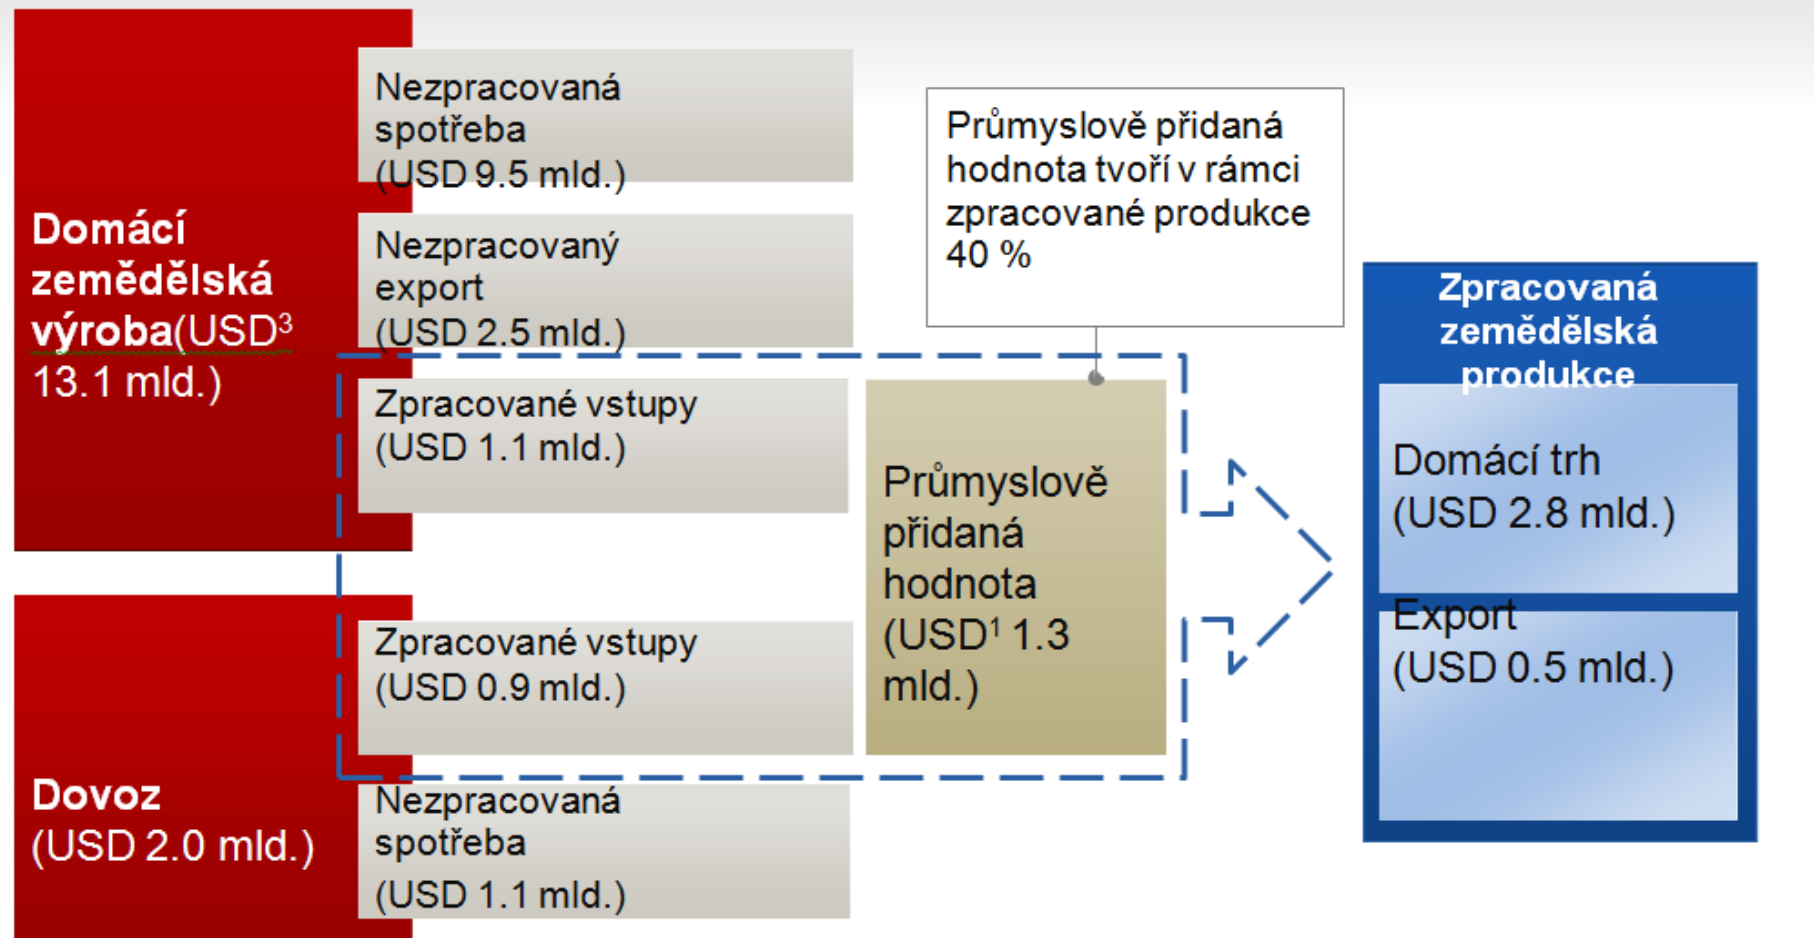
Domácí zemědělská výroba(USD$^3$ 13.1 mld.)

Nezpracovaná spotřeba (USD 9.5 mld.)

Nezpracovaný export (USD 2.5 mld.)

Zpracované vstupy (USD 1.1 mld.)

Dovoz (USD 2.0 mld.)

Zpracované vstupy (USD 0.9 mld.)

Nezpracovaná spotřeba (USD 1.1 mld.)

Průmyslově přidaná hodnota tvoří v rámci zpracované produkce 40 %

Průmyslově přidaná hodnota (USD$^1$ 1.3 mld.)

Zpracovaná zemědělská produkce

Domácí trh (USD 2.8 mld.)

Export (USD 0.5 mld.)